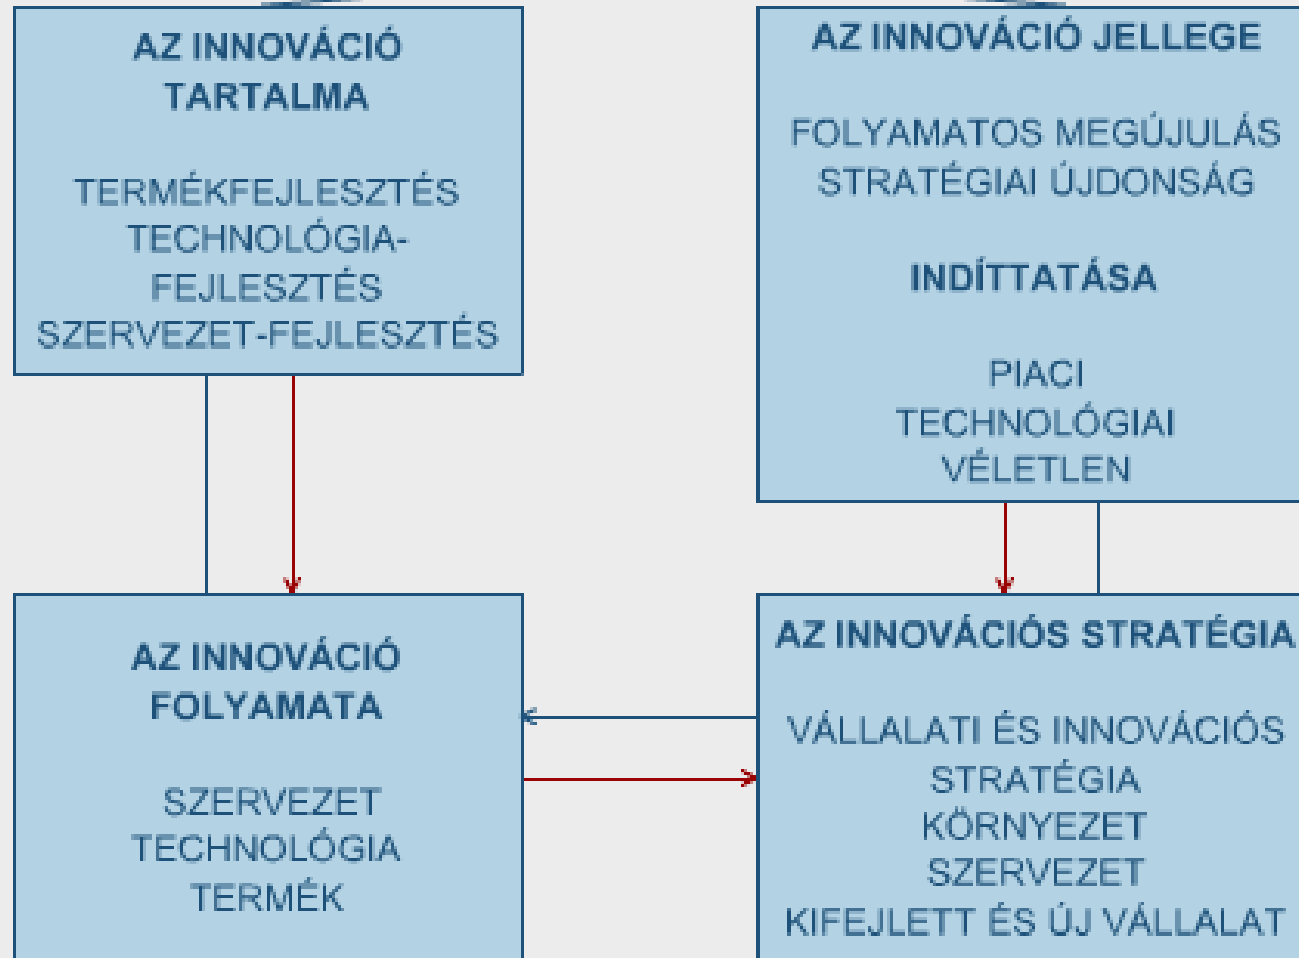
AZ INNOVÁCIÓ TARTALMA

TERMÉKFEJLESZTÉS
TECHNOLÓGIA-FEJLESZTÉS
SZERVEZET-FEJLESZTÉS

AZ INNOVÁCIÓ JELLEGE

FOLYAMATOS MEGÚJULÁS
STRATÉGIAI ÚJDONSÁG

INDÍTTATÁSA

PIACI
TECHNOLÓGIAI
VÉLETLEN

AZ INNOVÁCIÓ FOLYAMATA

SZERVEZET
TECHNOLÓGIA
TERMÉK

AZ INNOVÁCIÓS STRATÉGIA

VÁLLALATI ÉS INNOVÁCIÓS STRATÉGIA
KÖRNYEZET
SZERVEZET
KIFEJLETT ÉS ÚJ VÁLLALAT